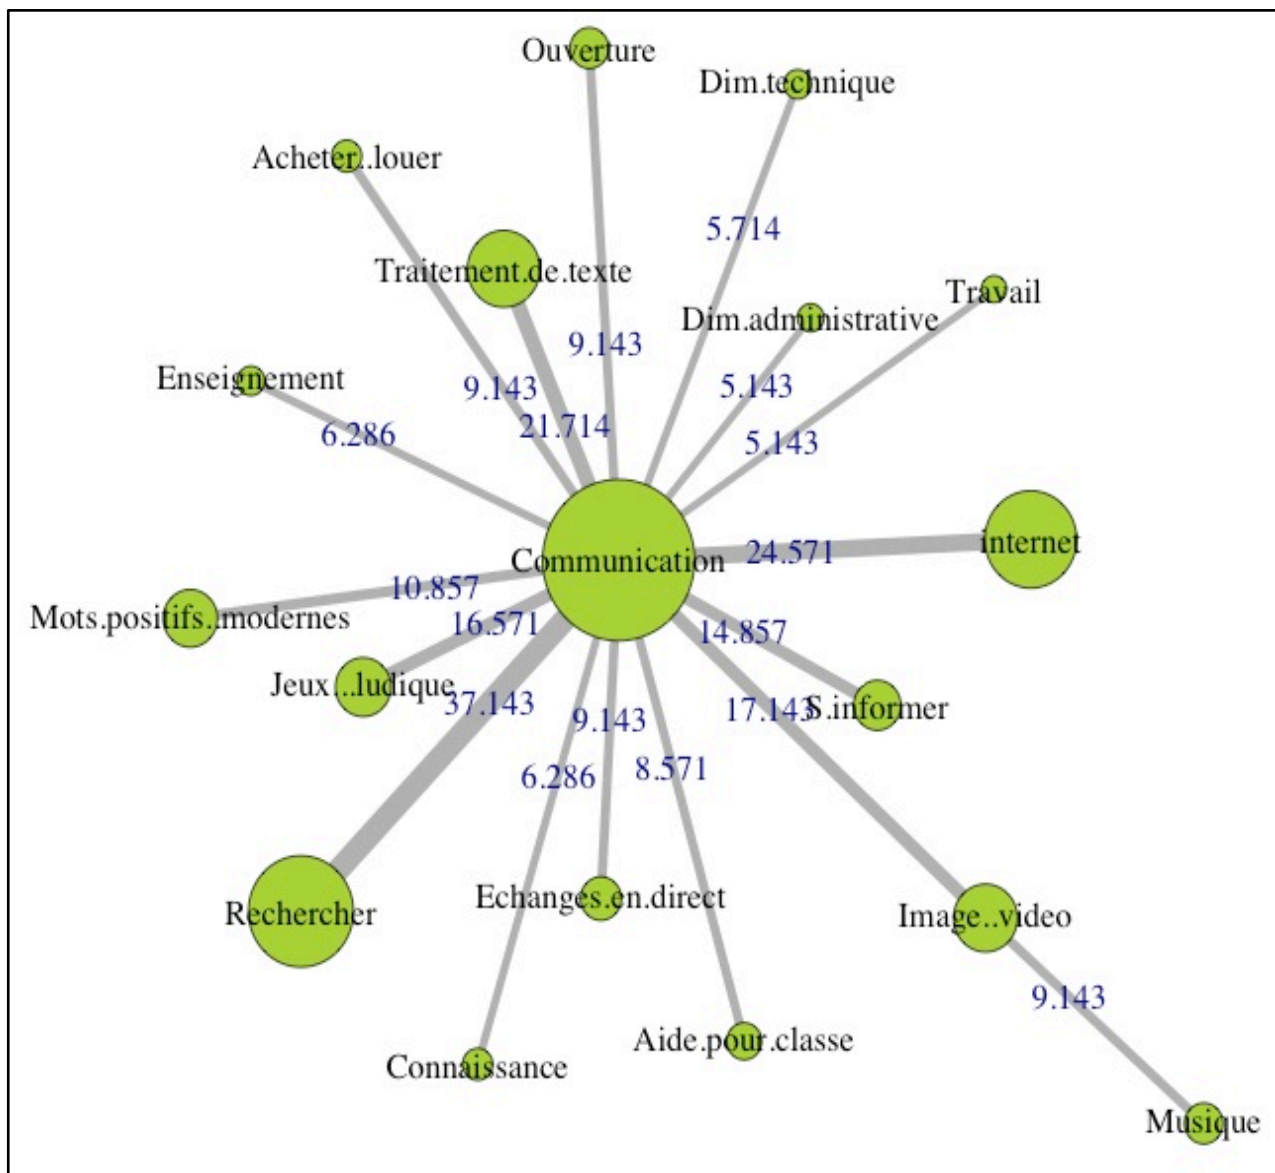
Ouverture
Dim.technique
Acheter..louer
5.714
Traitement.de.texte
Travail
Dim.administrative
9.143
Enseignement
9.143
5.143
21.714
6.286
5.143
Communication
24.571
internet
10.857
Mots.positifs..modernes
16.571
14.857
Jeux...ludique
37.143
9.143
17.143
S.informer
6.286
8.571
Rechercher
Echanges.en.direct
Image..video
9.143
Aide.pour.classe
Connaissance
Musique